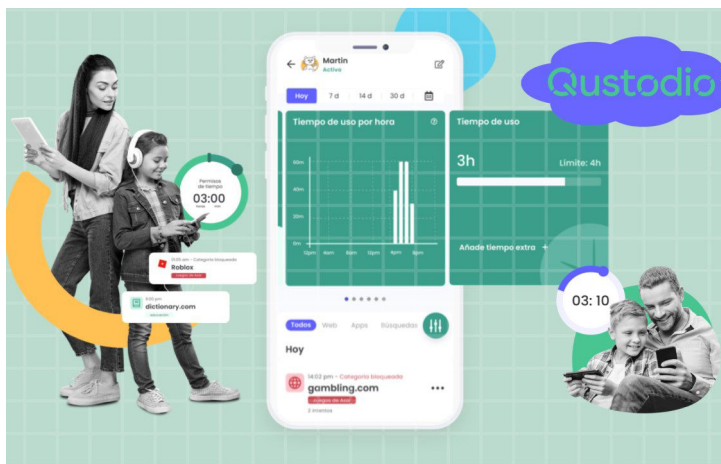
Qustodio

Martin
Activo

Hoy | 7 d | 14 d | 30 d

Tiempo de uso por hora

60m
40m
20m
0m

12am 4am 8am 12pm 4pm 8pm

Tiempo de uso

3h
Límite: 4h

Añade tiempo extra +

Todos | Web | Apps | Búsquedas

Hoy

14:02 pm – Categoría bloqueada
gambling.com
Juegos de Azar
2 intentos

Permiso de tiempo
03:00

10:35 am – Categoría bloqueada
Roblox

9:10 pm
dictionary.com

03:10